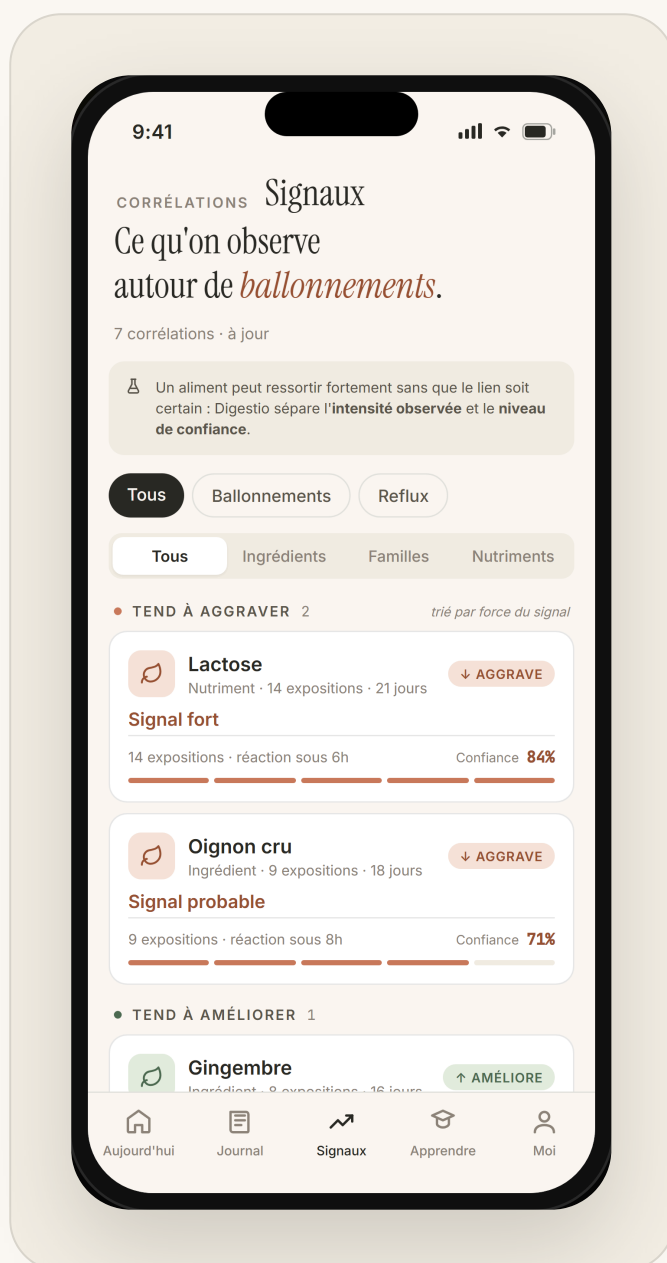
9:41

CORRÉLATIONS Signaux

Ce qu'on observe autour de *ballonnements*.

7 corrélations · à jour

Un aliment peut ressortir fortement sans que le lien soit certain : Digestio sépare l'**intensité observée** et le **niveau de confiance**.

Tous Ballonnements Reflux

Tous Ingrédients Familles Nutriments

TEND À AGGRAVER 2 trié par force du signal

Lactose
Nutriment · 14 expositions · 21 jours
↓ AGGRAVE
Signal fort
14 expositions · réaction sous 6h Confiance 84%

Oignon cru
Ingrédient · 9 expositions · 18 jours
↓ AGGRAVE
Signal probable
9 expositions · réaction sous 8h Confiance 71%

TEND À AMÉLIORER 1

Gingembre
Ingrédient · 8 expositions · 16 jours
↑ AMÉLIORE

Aujourd'hui Journal Signaux Apprendre Moi